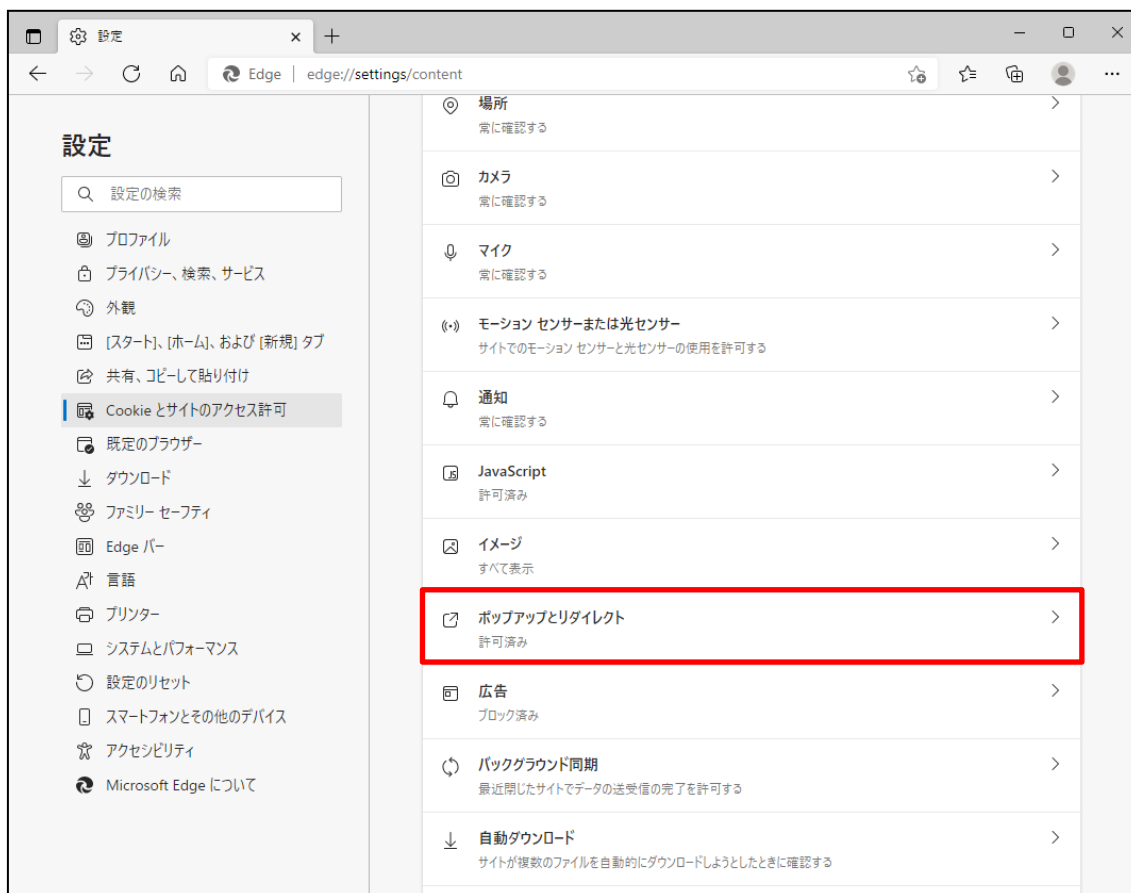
設定

Edge | edge://settings/content

設定

設定の検索

プロファイル

プライバシー、検索、サービス

外観

[スタート]、[ホーム]、および [新規] タブ

共有、コピーして貼り付け

Cookie とサイトのアクセス許可

既定のブラウザー

ダウンロード

ファミリー セーフティ

Edge バー

言語

プリンター

システムとパフォーマンス

設定のリセット

スマートフォンとその他のデバイス

アクセシビリティ

Microsoft Edge について

場所
常に確認する

カメラ
常に確認する

マイク
常に確認する

モーション センサーまたは光センサー
サイトでのモーション センサーと光センサーの使用を許可する

通知
常に確認する

JavaScript
許可済み

イメージ
すべて表示

ポップアップとリダイレクト
許可済み

広告
ブロック済み

バックグラウンド同期
最近閉じたサイトでデータの送受信の完了を許可する

自動ダウンロード
サイトが複数のファイルを自動的にダウンロードしようとしたときに確認する